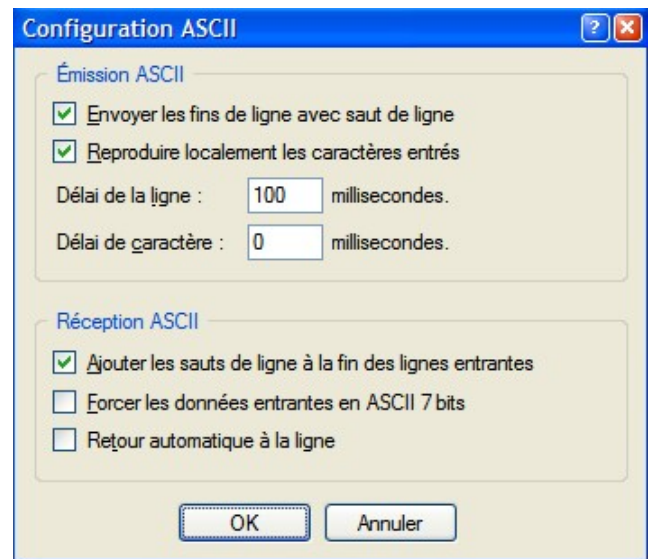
Configuration ASCII

Émission ASCII

Envoyer les fins de ligne avec saut de ligne

Reproduire localement les caractères entrés

Délai de la ligne : 100 millisecondes.

Délai de caractère : 0 millisecondes.

Réception ASCII

Ajouter les sauts de ligne à la fin des lignes entrantes

Forcer les données entrantes en ASCII 7 bits

Retour automatique à la ligne

OK Annuler